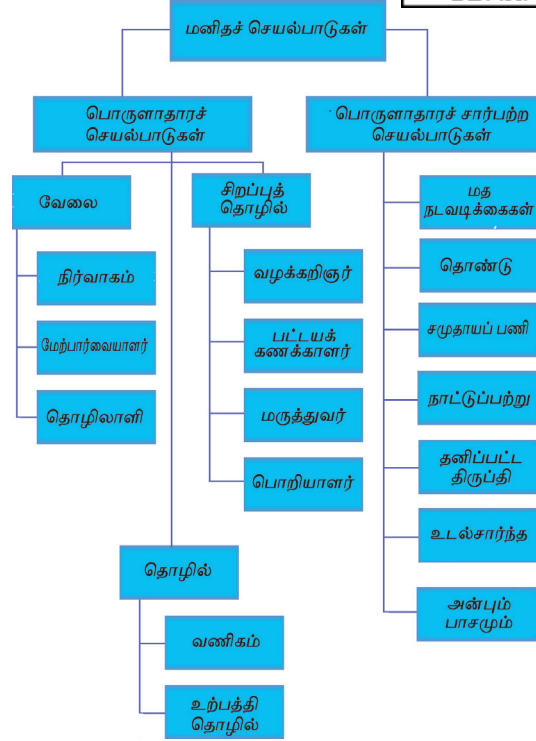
மனிதச் செயல்பாடுகள்

பொருளாதாரச் செயல்பாடுகள்

பொருளாதாரச் சார்பற்ற செயல்பாடுகள்

வேலை

நிர்வாகம்

மேற்பார்வையாளர்

தொழிலாளி

சிறப்புத் தொழில்

வழக்கறிஞர்

பட்டயக் கணக்காளர்

மருத்துவர்

பொறியாளர்

தொழில்

வணிகம்

உற்பத்தி தொழில்

மத நடவடிக்கைகள்

தொண்டு

சமுதாயப் பணி

நாட்டுப்பற்று

தனிப்பட்ட திருப்தி

உடல்சார்ந்த

அன்பும் பாசமும்